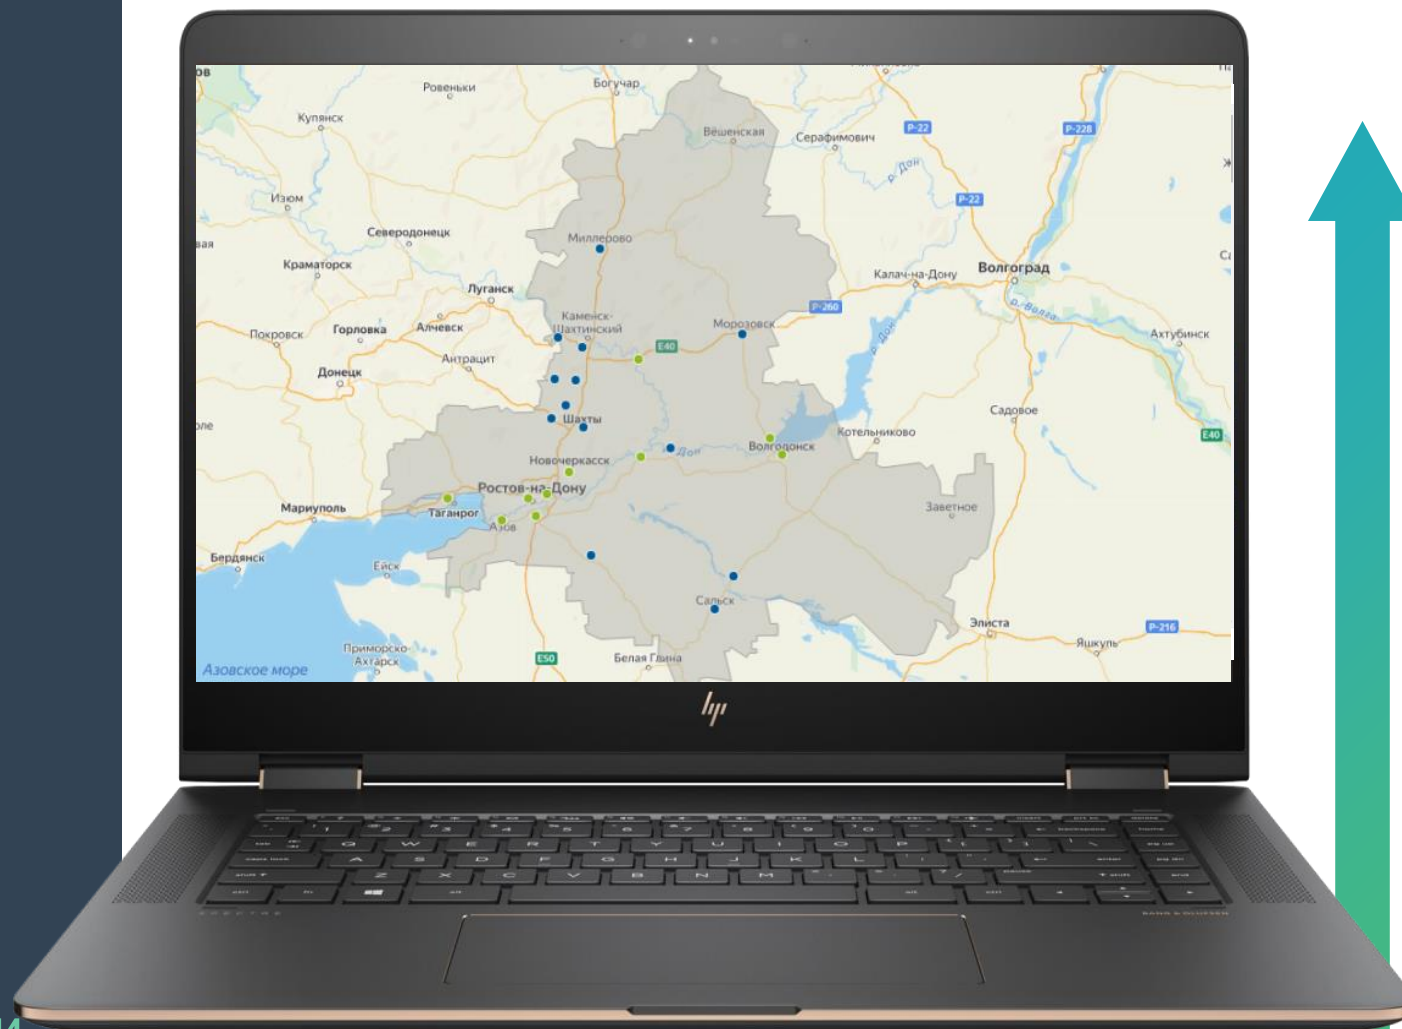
Ровеньки
Богучар
Купянск
Вешенская
Серафимович
P-22
P-228
р. Дон
Изюм
P-22
Северодонецк
Миллерово
Краматорск
Калач-на-Дону
Волгоград
Луганск
P-260
р. Волга
Каменск-Шахтинский
Морозовск
Покровск
Горловка
Алчевск
E40
Ахтубинск
Антрацит
р. Дон
Донецк
Садовое
Шахты
Котельниково
E40
Волгодонск
Дон
Новочеркасск
Ростов-на-Дону
Мариуполь
Таганрог
Заветное
Азов
Бердянск
Ейск
Сальск
Элиста
P-216
Яшкуль
Приморско-Ахтарск
E50
Белая Глина
Азовское море
hp